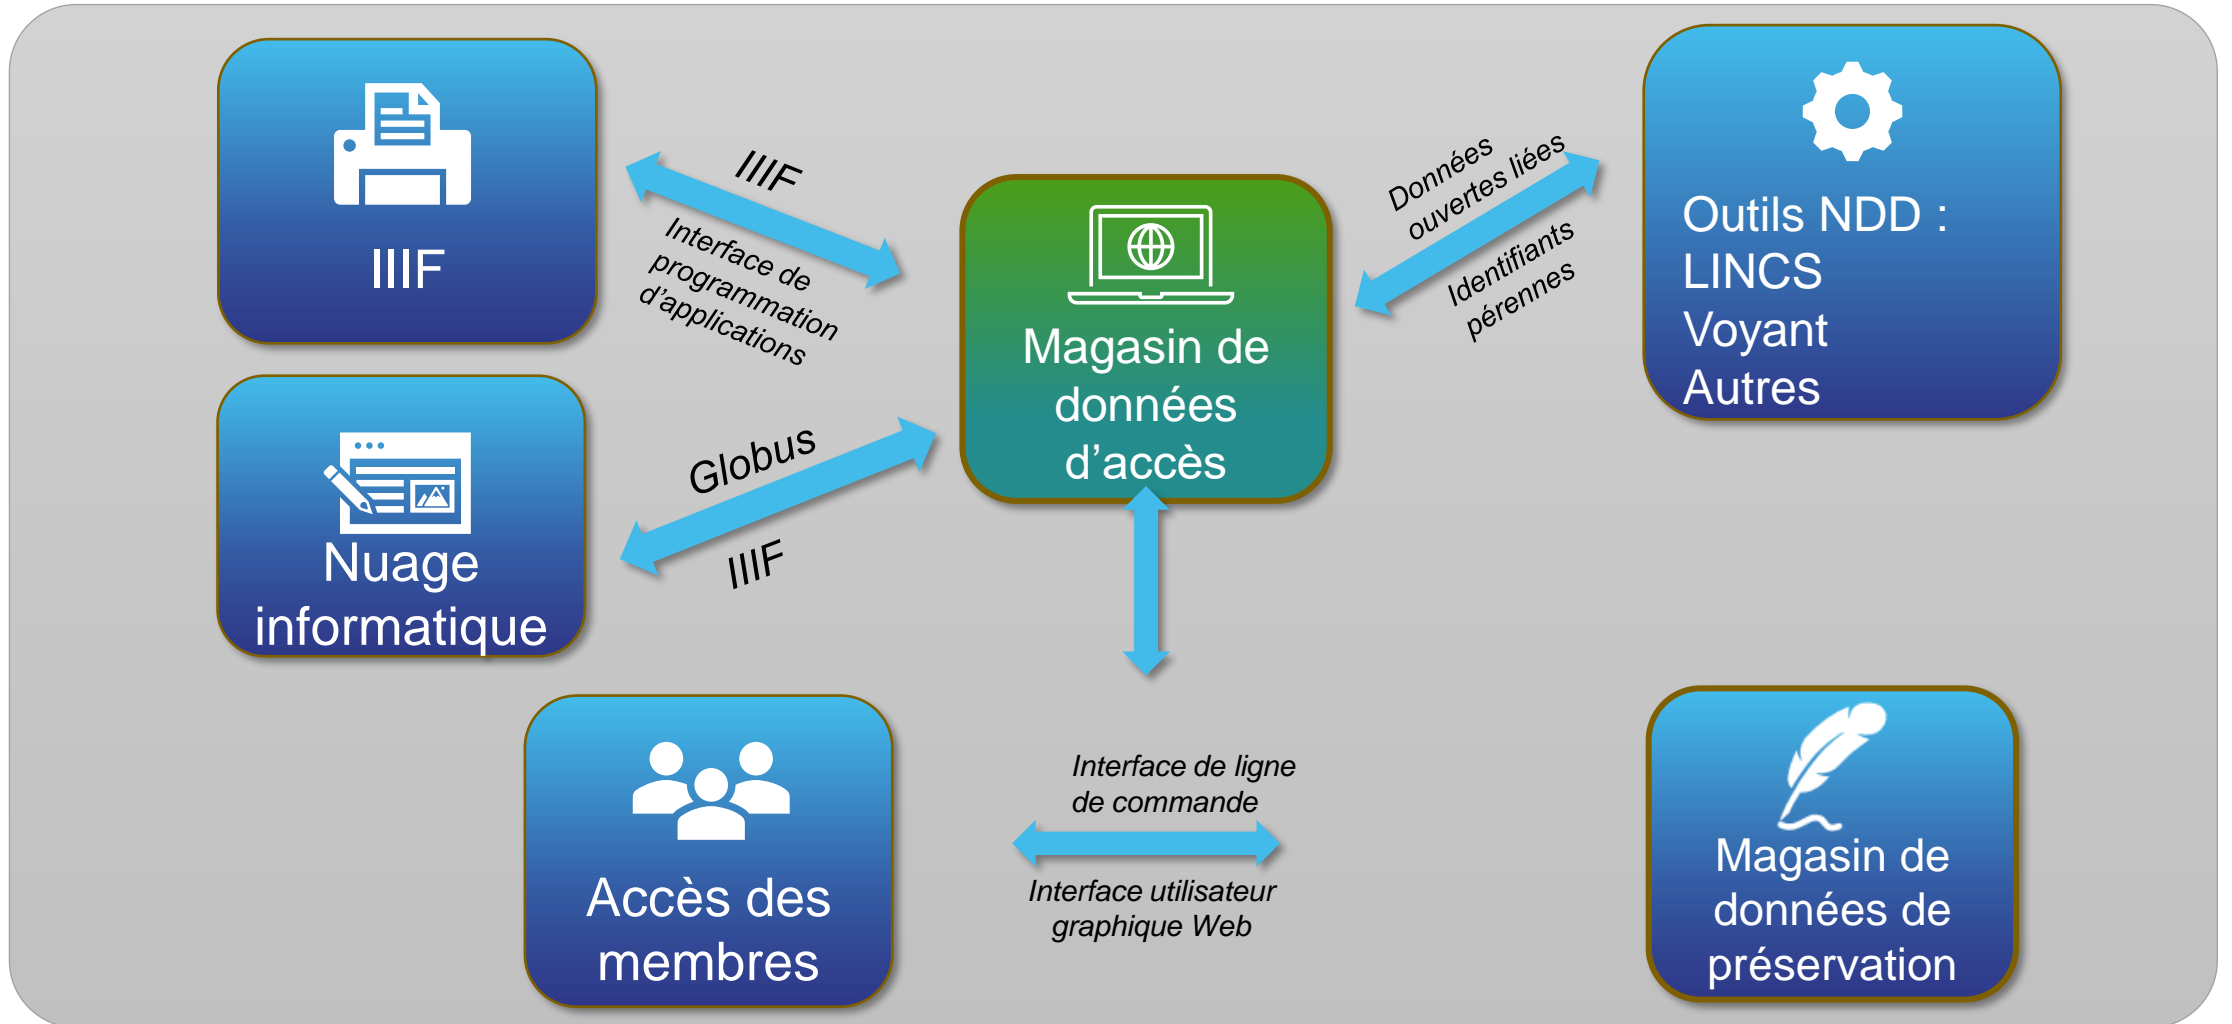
IIIF

IIIF

Interface de programmation d'applications

Magasin de données d'accès

Données ouvertes liées

Identifiants pérennes

Outils NDD : LINCS Voyant Autres

Nuage informatique

Globus

IIIF

Accès des membres

Interface de ligne de commande

Interface utilisateur graphique Web

Magasin de données de préservation